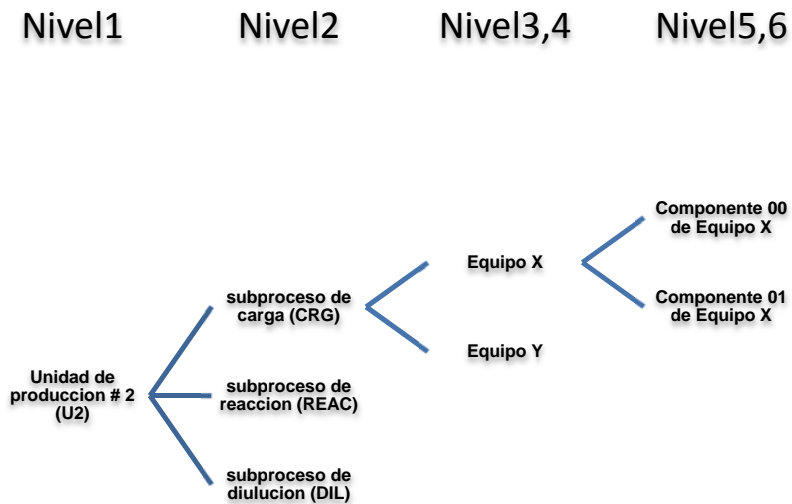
Nivel1 Nivel2 Nivel3,4 Nivel5,6

Componente 00 de Equipo X

Equipo X

subproceso de carga (CRG)

Componente 01 de Equipo X

Equipo Y

Unidad de produccion # 2 (U2)

subproceso de reaccion (REAC)

subproceso de diulucion (DIL)